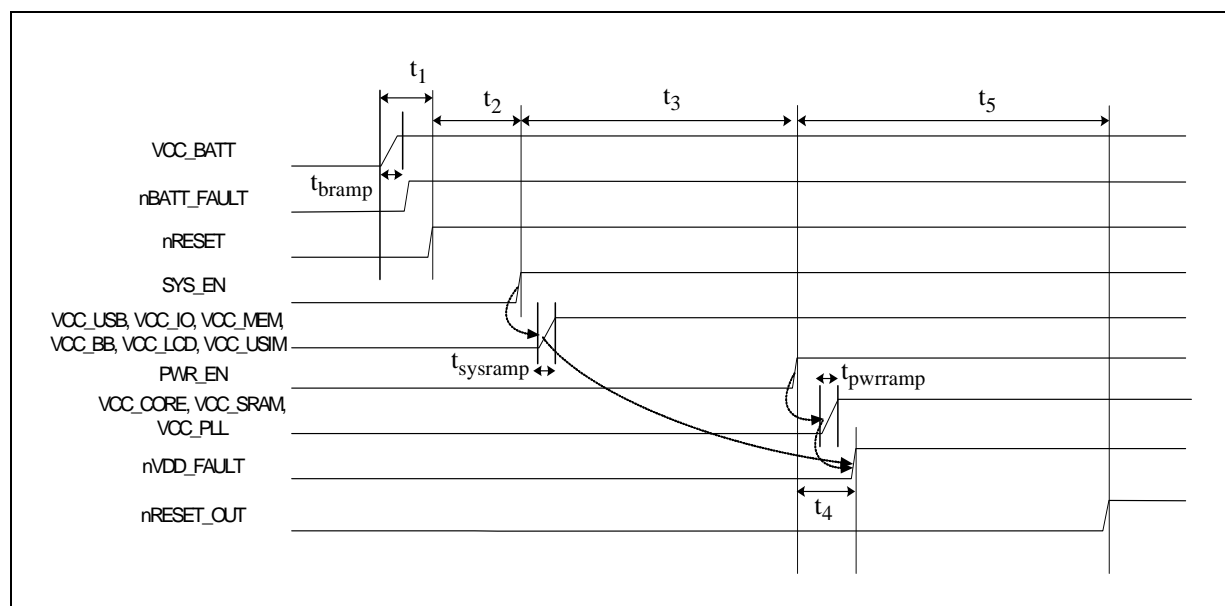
$t_1$

$t_2$

$t_3$

$t_5$

VCC_BATT

$t_{bramp}$

nBATT_FAULT

nRESET

SYS_EN

VCC_USB, VCC_IO, VCC_MEM, VCC_BB, VCC_LCD, VCC_USIM

$t_{sysramp}$

PWR_EN

$t_{pwrramp}$

VCC_CORE, VCC_SRAM, VCC_PLL

nVDD_FAULT

$t_4$

nRESET_OUT